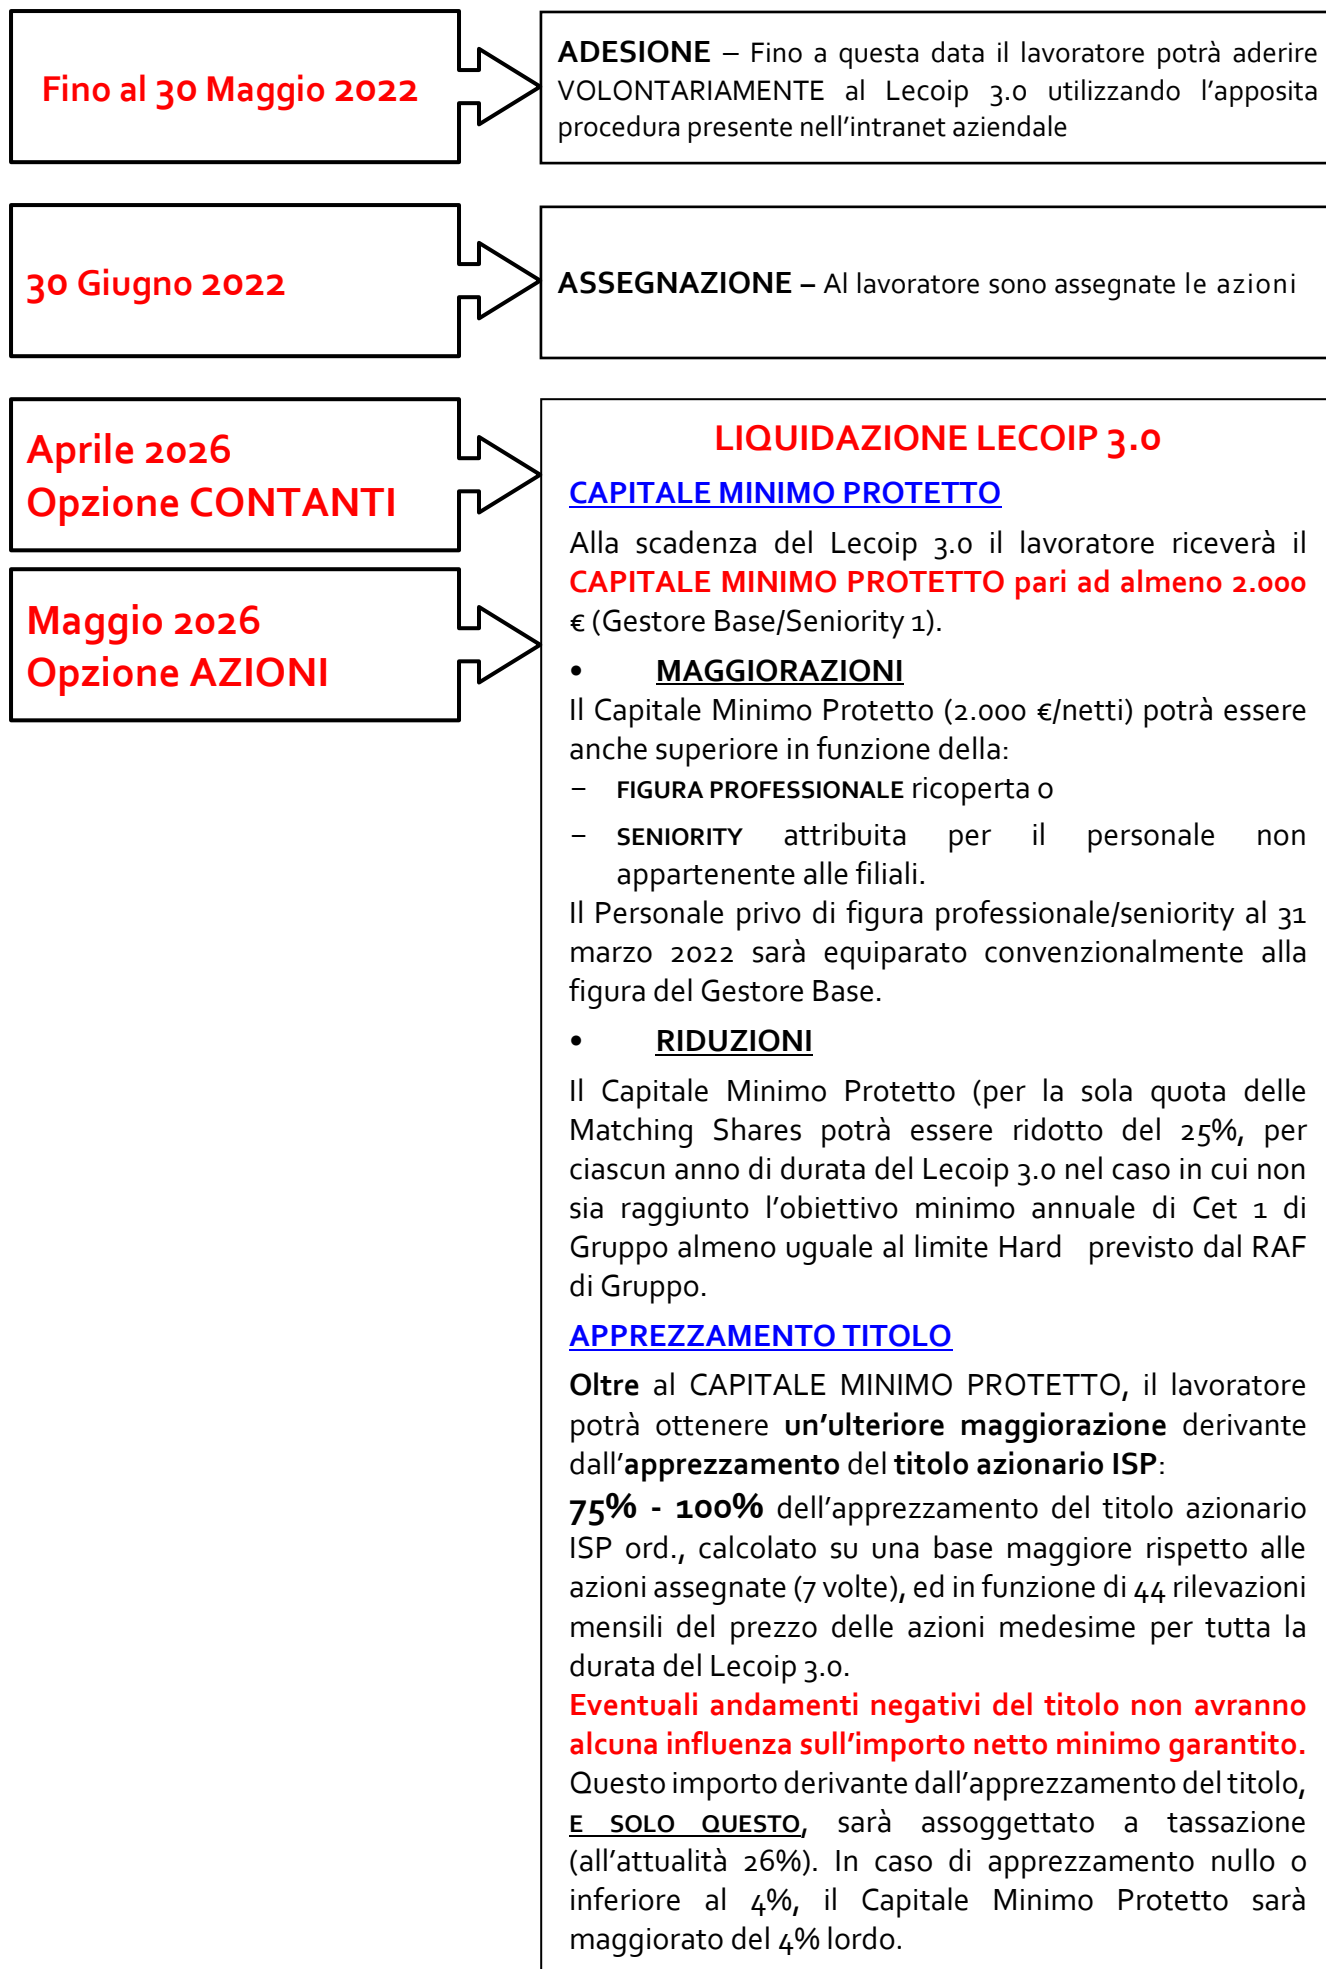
Fino al 30 Maggio 2022

ADESIONE – Fino a questa data il lavoratore potrà aderire VOLONTARIAMENTE al Lecoip 3.0 utilizzando l'apposita procedura presente nell'intranet aziendale

30 Giugno 2022

ASSEGNAZIONE – Al lavoratore sono assegnate le azioni

Aprile 2026
Opzione CONTANTI

Maggio 2026
Opzione AZIONI

LIQUIDAZIONE LECOIP 3.0

CAPITALE MINIMO PROTETTO

Alla scadenza del Lecoip 3.0 il lavoratore riceverà il CAPITALE MINIMO PROTETTO pari ad almeno 2.000 € (Gestore Base/Seniority 1).

• MAGGIORAZIONI

Il Capitale Minimo Protetto (2.000 €/netti) potrà essere anche superiore in funzione della:
– FIGURA PROFESSIONALE ricoperta o
– SENIORITY attribuita per il personale non appartenente alle filiali.
Il Personale privo di figura professionale/seniority al 31 marzo 2022 sarà equiparato convenzionalmente alla figura del Gestore Base.

• RIDUZIONI

Il Capitale Minimo Protetto (per la sola quota delle Matching Shares potrà essere ridotto del 25%, per ciascun anno di durata del Lecoip 3.0 nel caso in cui non sia raggiunto l'obiettivo minimo annuale di Cet 1 di Gruppo almeno uguale al limite Hard previsto dal RAF di Gruppo.

APPREZZAMENTO TITOLO

Oltre al CAPITALE MINIMO PROTETTO, il lavoratore potrà ottenere un'ulteriore maggiorazione derivante dall'apprezzamento del titolo azionario ISP:
75% - 100% dell'apprezzamento del titolo azionario ISP ord., calcolato su una base maggiore rispetto alle azioni assegnate (7 volte), ed in funzione di 44 rilevazioni mensili del prezzo delle azioni medesime per tutta la durata del Lecoip 3.0.
Eventuali andamenti negativi del titolo non avranno alcuna influenza sull'importo netto minimo garantito.
Questo importo derivante dall'apprezzamento del titolo, E SOLO QUESTO, sarà assoggettato a tassazione (all'attualità 26%). In caso di apprezzamento nullo o inferiore al 4%, il Capitale Minimo Protetto sarà maggiorato del 4% lordo.